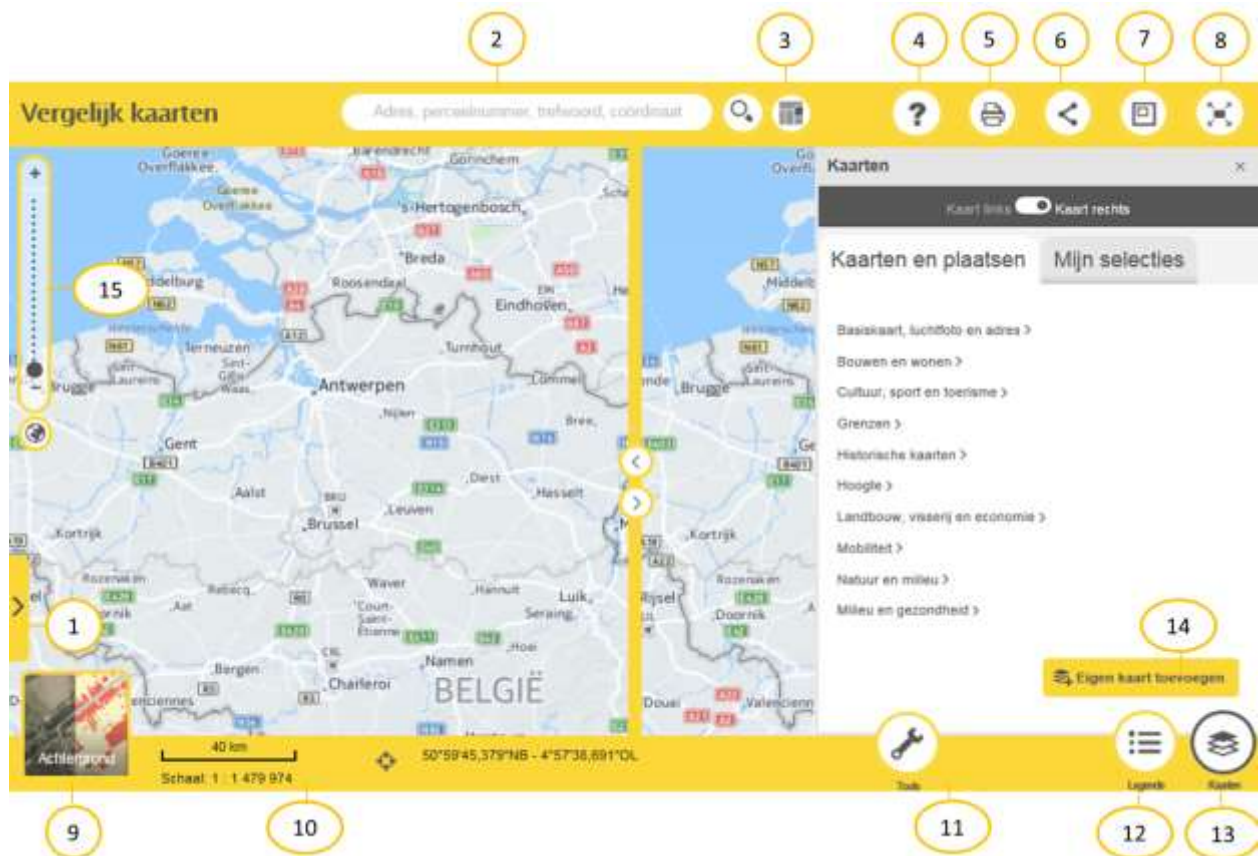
2 3 4 5 6 7 8

Vergelijk kaarten

Adres, perceelnummer, trefwoord, coördinaat

?

Kaarten ×

Kaart links Kaart rechts

Kaarten en plaatsen Mijn selecties

Basiskaart, luchtfoto en adres >
Bouwen en wonen >
Cultuur, sport en toerisme >
Grenzen >
Historische kaarten >
Hoogte >
Landbouw, visserij en economie >
Mobiliteit >
Natuur en milieu >
Milieu en gezondheid >

14

Eigen kaart toevoegen

15

+

−

Goeree-Overflakkee Gorinchem 's-Hertogenbosch Breda Roosendaal Eindhoven Middelburg Terneuzen Sint-Gillis-Waas Turnhout Antwerpen Lommel Brugge Gent Nijlen Bree Aalst Diest Hasselt Brussel Leuven Kortrijk Rozenaken Rebecq Waver Hannut Luik Doornik Ath Court-Saint-Etienne Seraing Huy Bergen Namen Charleroi BELGIË Valenciennes Middelb Brugge Kortrijk Rijsel Doornik Douai Valencienn

1

Achtergrond

40 km
Schaal: 1 : 1 479 974

50°59'45,379"NB - 4°57'38,891"OL

Tools Legende Kaarten

9 10 11 12 13